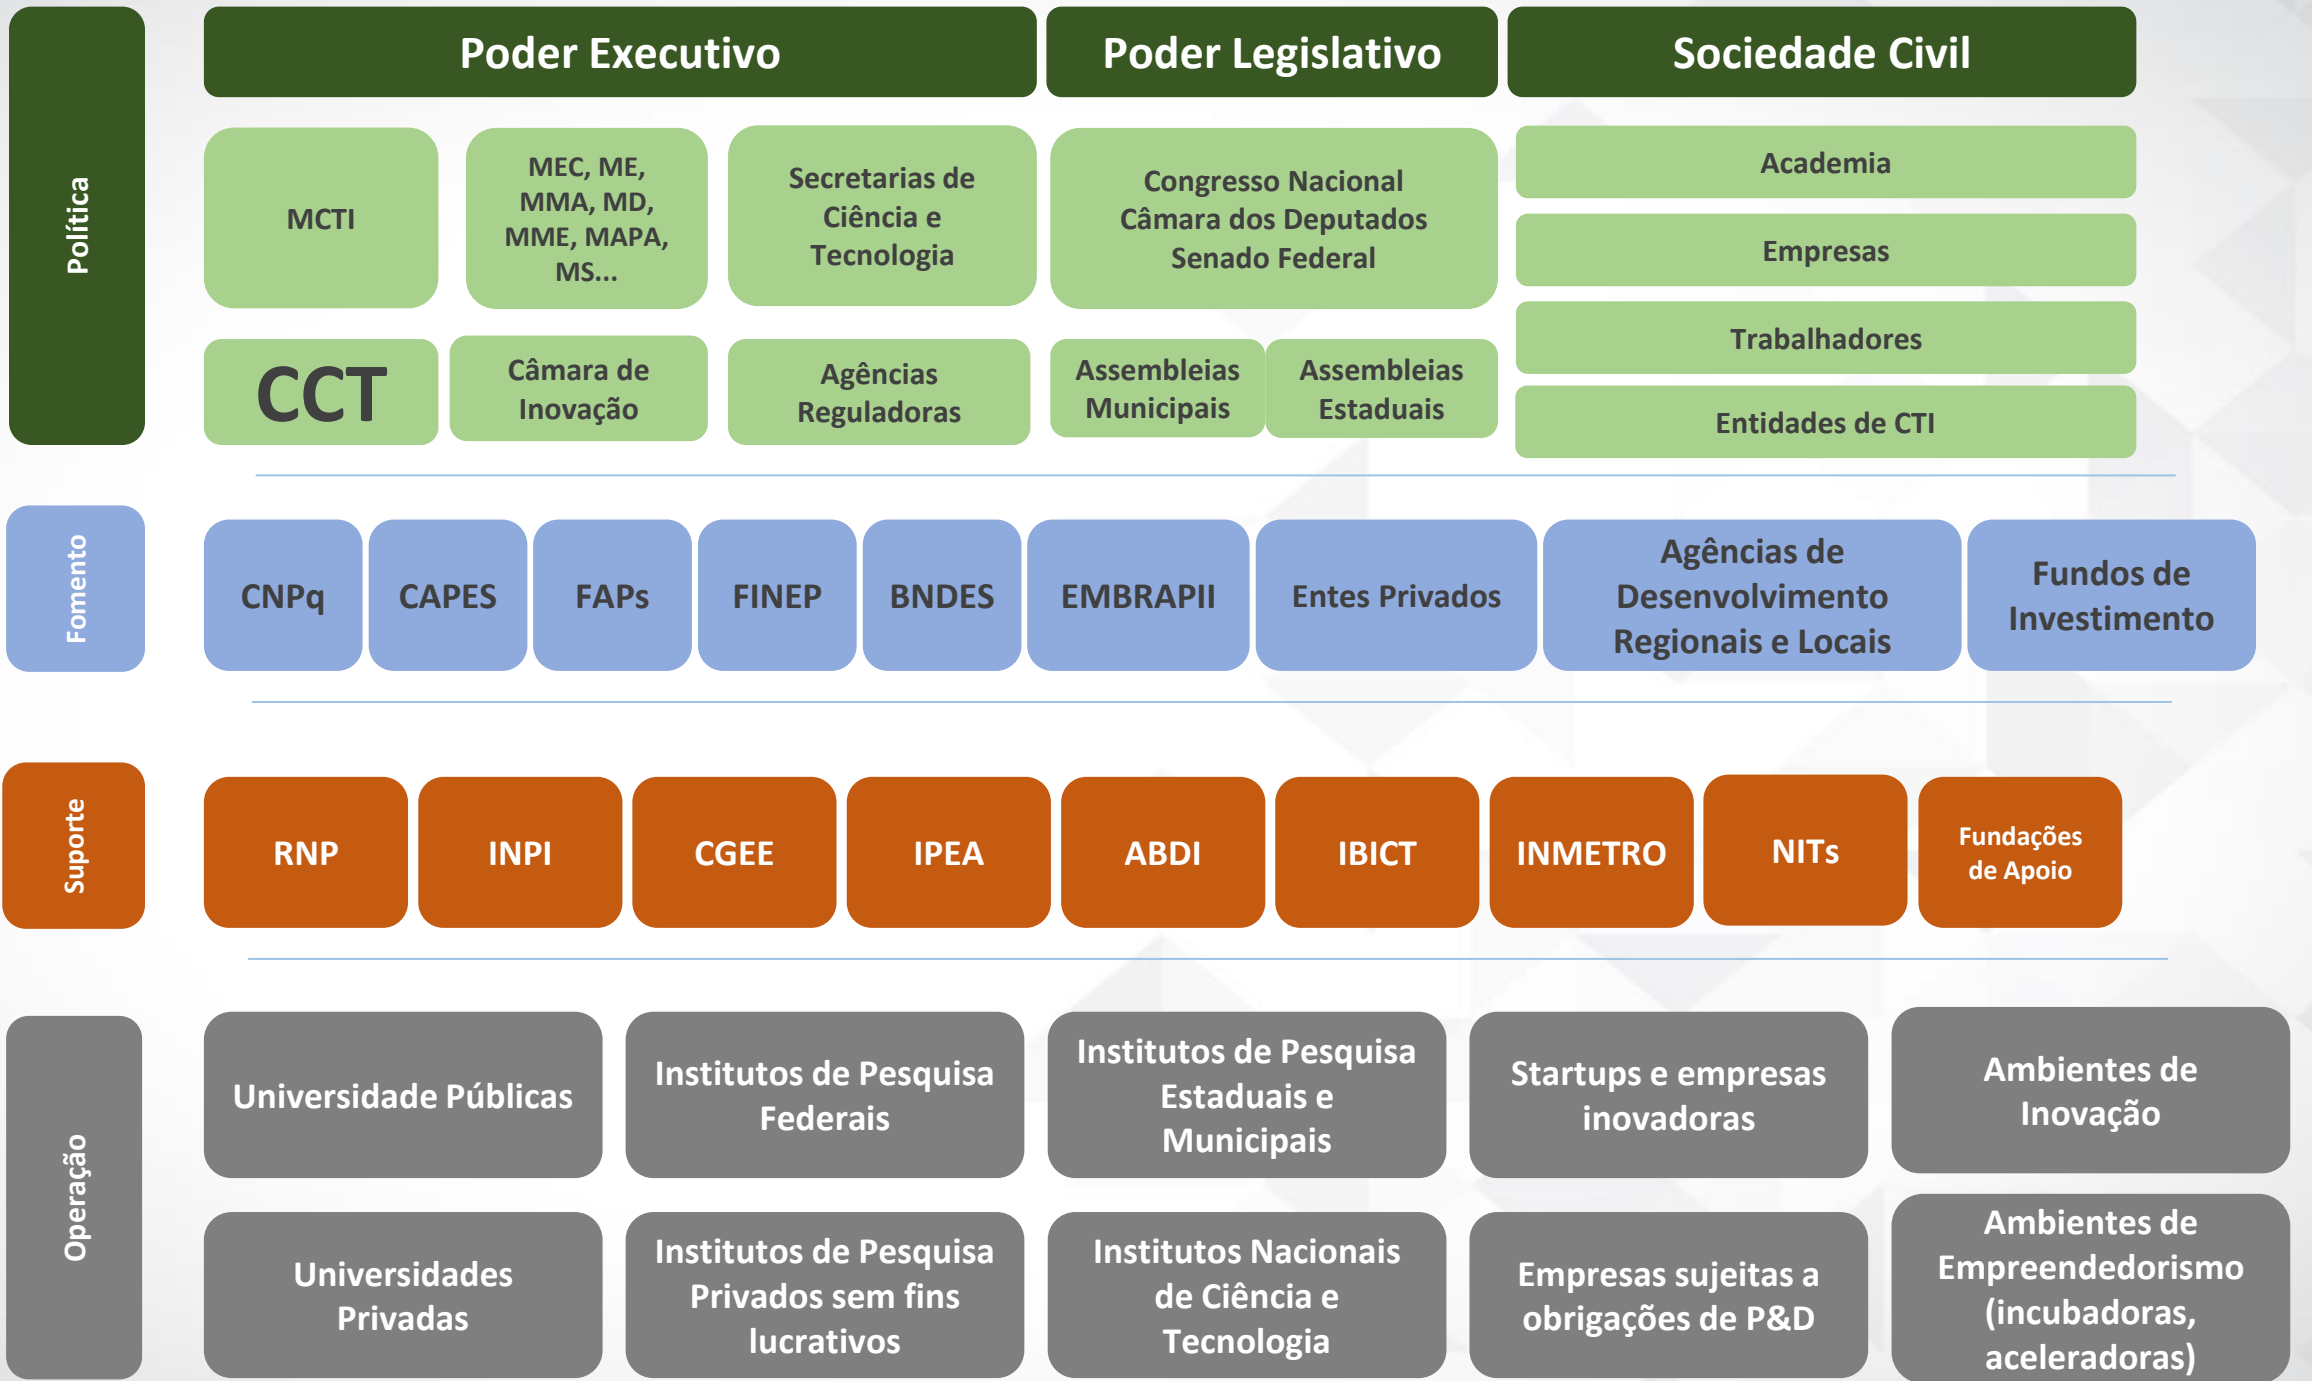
Política

Poder Executivo

Poder Legislativo

Sociedade Civil

MCTI

MEC, ME, MMA, MD, MME, MAPA, MS...

Secretarias de Ciência e Tecnologia

Congresso Nacional
Câmara dos Deputados
Senado Federal

Academia

Empresas

Trabalhadores

Entidades de CTI

CCT

Câmara de Inovação

Agências Reguladoras

Assembleias Municipais

Assembleias Estaduais

Fomento

CNPq

CAPES

FAPs

FINEP

BNDES

EMBRAPII

Entes Privados

Agências de Desenvolvimento Regionais e Locais

Fundos de Investimento

Suporte

RNP

INPI

CGEE

IPEA

ABDI

IBICT

INMETRO

NITs

Fundações de Apoio

Operação

Universidade Públicas

Institutos de Pesquisa Federais

Institutos de Pesquisa Estaduais e Municipais

Startups e empresas inovadoras

Ambientes de Inovação

Universidades Privadas

Institutos de Pesquisa Privados sem fins lucrativos

Institutos Nacionais de Ciência e Tecnologia

Empresas sujeitas a obrigações de P&D

Ambientes de Empreendedorismo (incubadoras, aceleradoras)